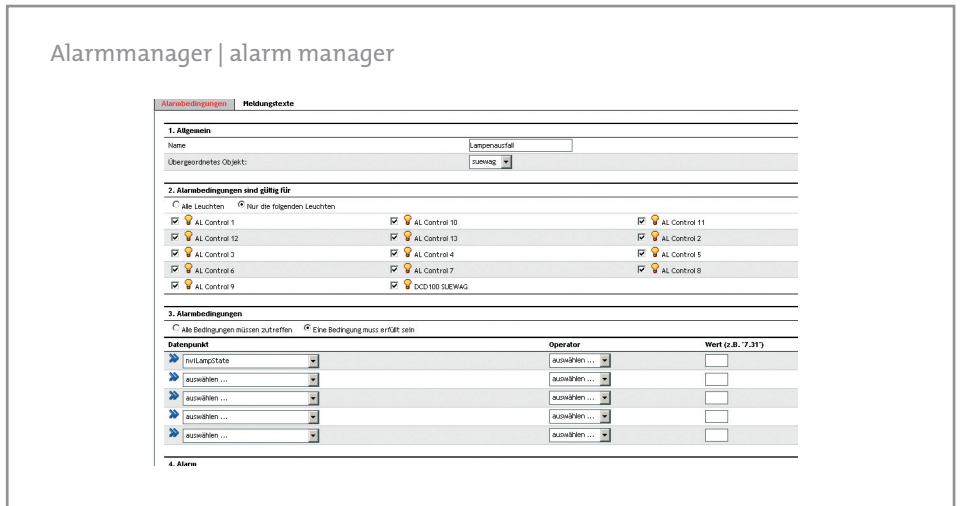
Alarmmanager | alarm manager

Alarmbedingungen | Meldungstexte

1. Allgemein

| | |
|---|---|
| Name | Lampenausfall |
| Übergeordnetes Objekt: | suewag |

2. Alarmbedingungen sind gültig für

Alle Leuchten · Nur die folgenden Leuchten

| | | |
|---|---|---|
| AL Control 1 | AL Control 10 | AL Control 11 |
| AL Control 12 | AL Control 13 | AL Control 2 |
| AL Control 3 | AL Control 4 | AL Control 5 |
| AL Control 6 | AL Control 7 | AL Control 8 |
| AL Control 9 | DCD100 SUEWAG | |

3. Alarmbedingungen

Alle Bedingungen müssen zutreffen · Eine Bedingung muss erfüllt sein

| Datenpunkt | Operator | Wert (z.B. "7.31") |
|---|---|---|
| nviLampState | auswählen ... | |
| auswählen ... | auswählen ... | |
| auswählen ... | auswählen ... | |
| auswählen ... | auswählen ... | |
| auswählen ... | auswählen ... | |

4. Alarm